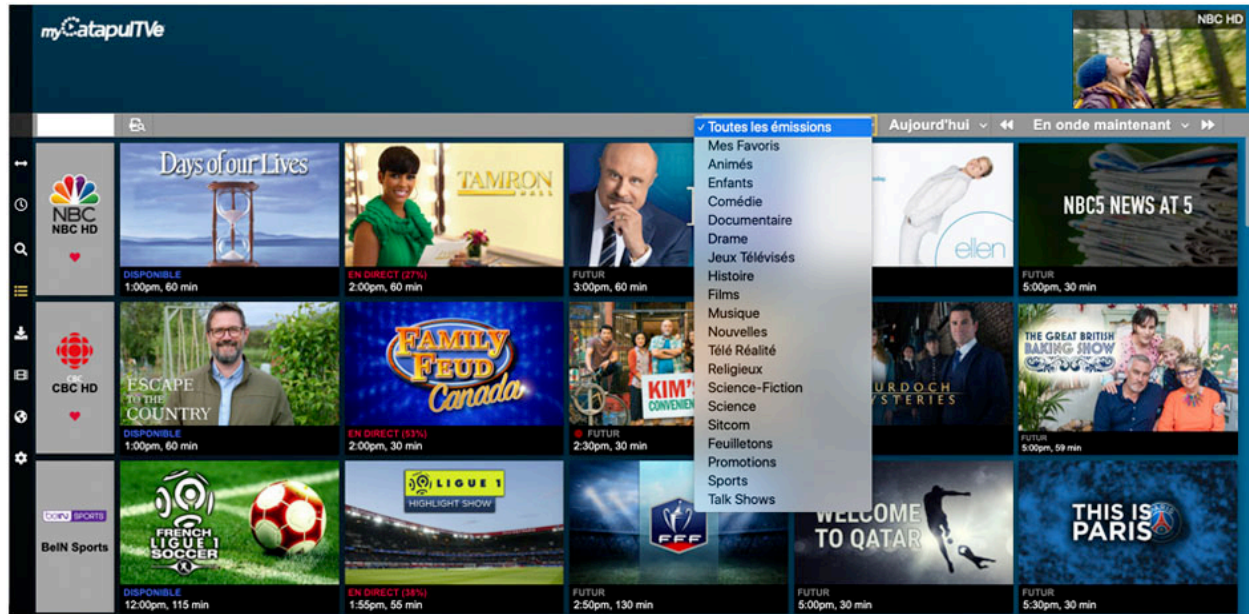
myCatapulTVe

NBC HD

✓ Toutes les émissions
Mes Favoris
Animés
Enfants
Comédie
Documentaire
Drame
Jeux Télévisés
Histoire
Films
Musique
Nouvelles
Télé Réalité
Religieux
Science-Fiction
Science
Sitcom
Feuilletons
Promotions
Sports
Talk Shows

Aujourd'hui

En onde maintenant

NBC
NBC HD

Days of our Lives
DISPONIBLE
1:00pm, 60 min

TAMRON HALL
EN DIRECT (27%)
2:00pm, 60 min

FUTUR
3:00pm, 60 min

ellen

NBC5 NEWS AT 5
FUTUR
5:00pm, 30 min

CBC
CBC HD

ESCAPE TO THE COUNTRY
DISPONIBLE
1:00pm, 60 min

FAMILY FEUD Canada
EN DIRECT (53%)
2:00pm, 30 min

KIM'S CONVENIENCE
FUTUR
2:30pm, 30 min

MURDOCH MYSTERIES

THE GREAT BRITISH BAKING SHOW
FUTUR
5:00pm, 59 min

beIN SPORTS
BeIN Sports

FRENCH LIGUE 1 SOCCER
DISPONIBLE
12:00pm, 115 min

LIGUE 1
HIGHLIGHT SHOW
EN DIRECT (38%)
1:55pm, 55 min

FFF
FUTUR
2:50pm, 130 min

WELCOME TO QATAR
FUTUR
5:00pm, 30 min

THIS IS PARIS
FUTUR
5:30pm, 30 min